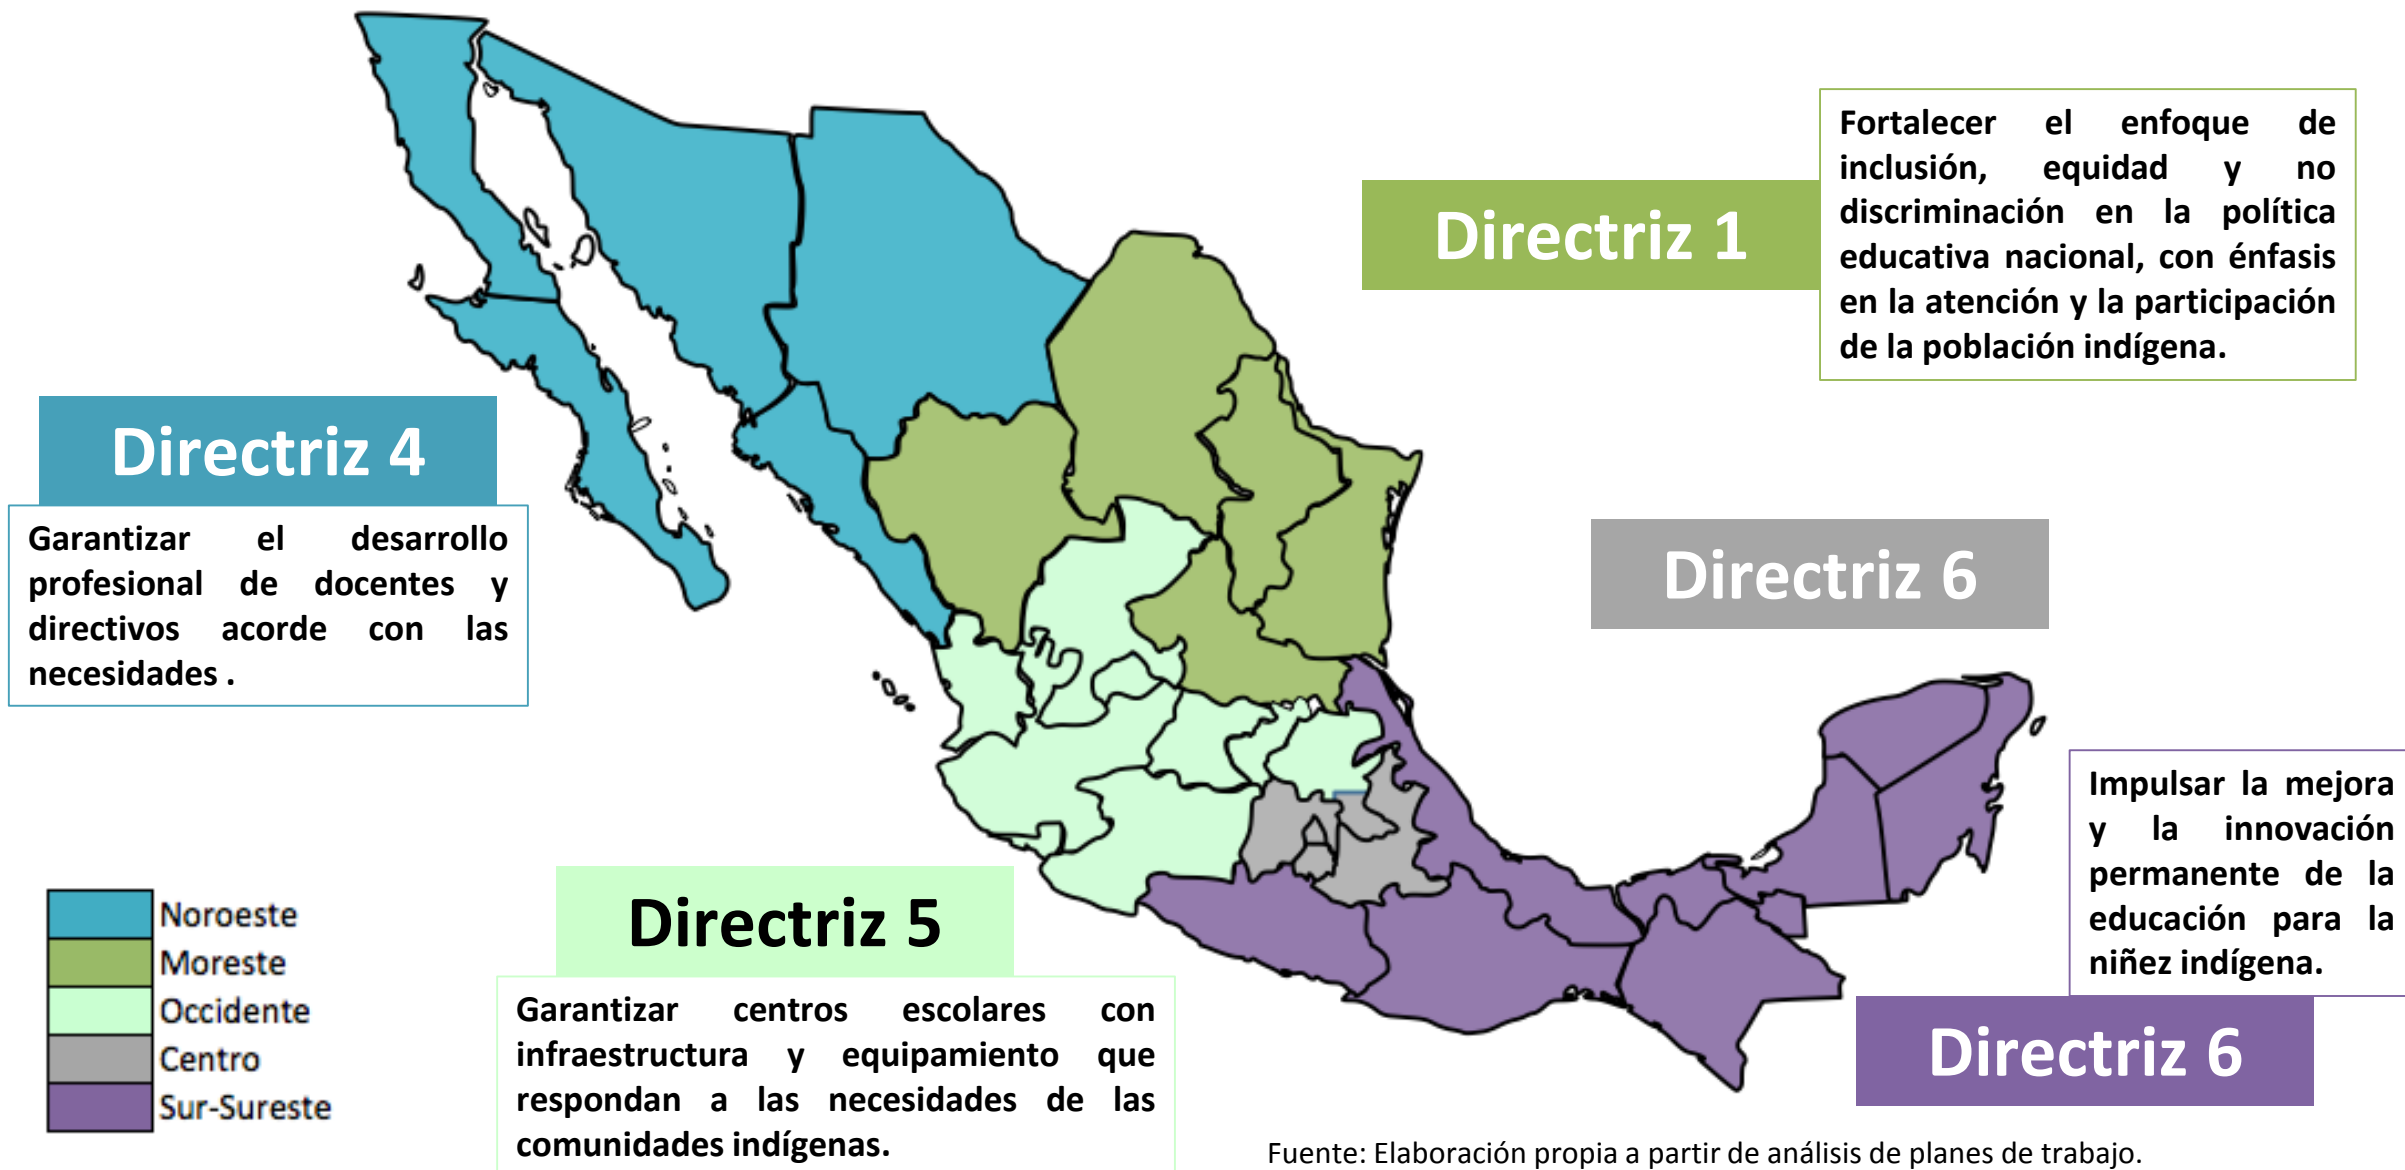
Directriz 1

Fortalecer el enfoque de inclusión, equidad y no discriminación en la política educativa nacional, con énfasis en la atención y la participación de la población indígena.

Directriz 4

Garantizar el desarrollo profesional de docentes y directivos acorde con las necesidades .

Directriz 6

Impulsar la mejora y la innovación permanente de la educación para la niñez indígena.

Directriz 6

Directriz 5

Garantizar centros escolares con infraestructura y equipamiento que respondan a las necesidades de las comunidades indígenas.

Noroeste
Moreste
Occidente
Centro
Sur-Sureste

Fuente: Elaboración propia a partir de análisis de planes de trabajo.